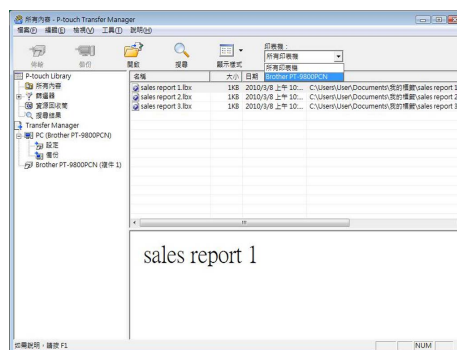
所有內容 - P-touch Transfer Manager
檔案(F) 編輯(E) 檢視(V) 工具(T) 說明(H)

傳輸 備份 開啟 搜尋 顯示樣式

印表機：
所有印表機
所有印表機
Brother PT-9800PCN

P-touch Library
所有內容
篩選器
資源回收筒
搜尋結果
Transfer Manager
PC (Brother PT-9800PCN)
設定
備份
Brother PT-9800PCN (連午 1)

| 名稱 | 大小 | 日期 | |
|---|---|---|---|
| sales report 1.lbx | 1KB | 2010/3/8 上午 10:... | C:\Users\User\Documents\我的標籤\sales report 1 |
| sales report 2.lbx | 1KB | 2010/3/8 上午 10:... | C:\Users\User\Documents\我的標籤\sales report 2 |
| sales report 3.lbx | 1KB | 2010/3/8 上午 10:... | C:\Users\User\Documents\我的標籤\sales report 3 |

sales report 1

如需說明，請按 F1
NUM